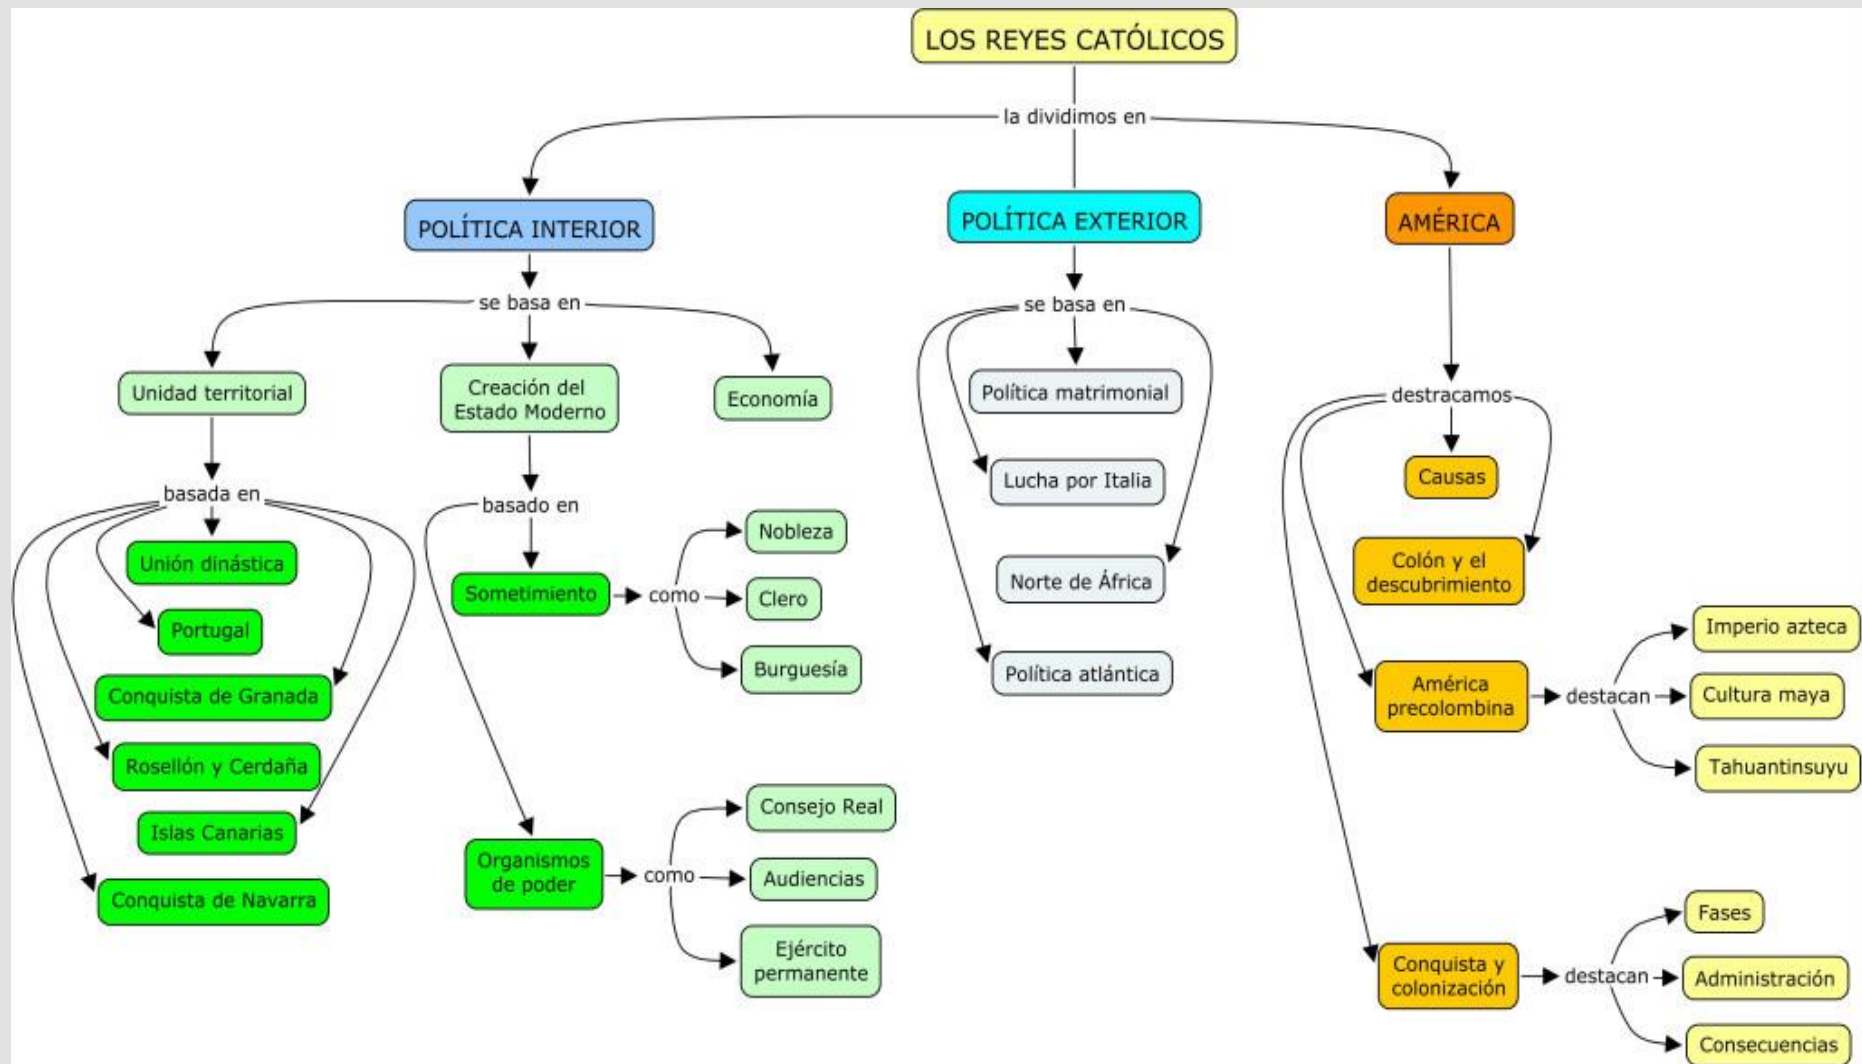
LOS REYES CATÓLICOS

la dividimos en

POLÍTICA INTERIOR

POLÍTICA EXTERIOR

AMÉRICA

se basa en

Unidad territorial

Creación del Estado Moderno

Economía

basada en

Unión dinástica

Portugal

Conquista de Granada

Rosellón y Cerdaña

Islas Canarias

Conquista de Navarra

basado en

Sometimiento

como

Nobleza

Clero

Burguesía

Organismos de poder

como

Consejo Real

Audiencias

Ejército permanente

se basa en

Política matrimonial

Lucha por Italia

Norte de África

Política atlántica

destracamos

Causas

Colón y el descubrimiento

América precolombina

destacan

Imperio azteca

Cultura maya

Tahuantinsuyu

Conquista y colonización

destacan

Fases

Administración

Consecuencias